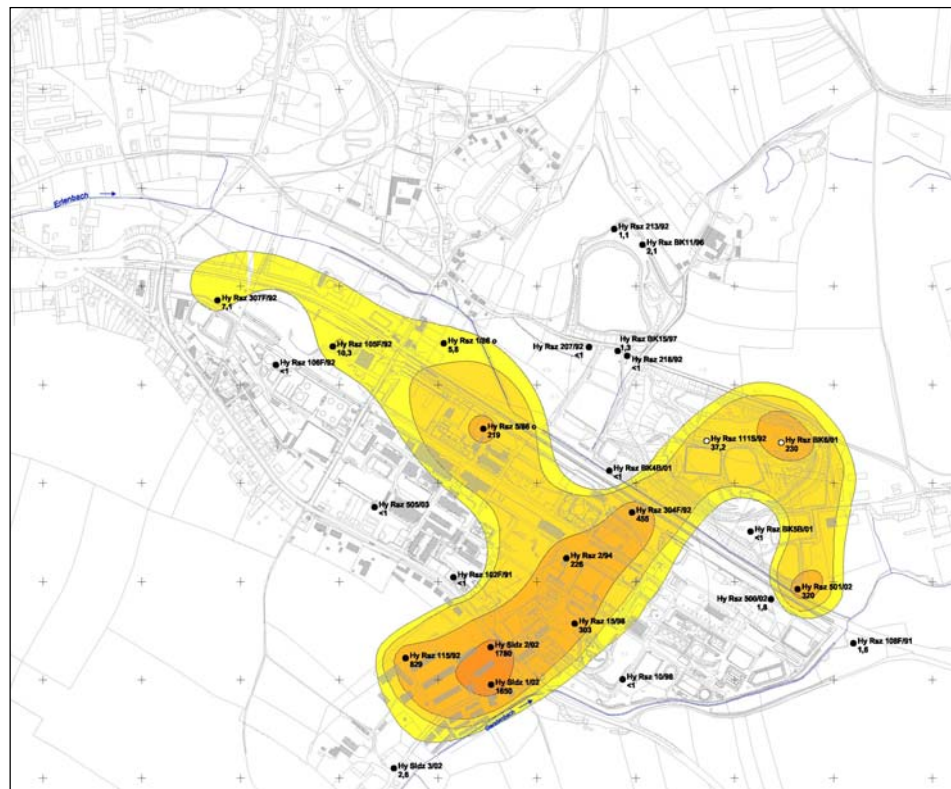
Erlenbach

Hy Raz 213/92
1,1

Hy Raz BK11/96
2,1

Hy Raz 307F/92
7,1

Hy Raz 105F/92
10,3

Hy Raz 1/96 o
5,8

Hy Raz 207/92
<1

Hy Raz BK15/97
1,3

Hy Raz 218/92
<1

Hy Raz 106F/92
<1

Hy Raz 5/96 o
219

Hy Raz 111S/92
37,2

Hy Raz BK6/01
230

Hy Raz BK4S/01
<1

Hy Raz 505/03
<1

Hy Raz 304F/92
455

Hy Raz BK5S/01
<1

Hy Raz 2/94
226

Hy Raz 102F/91
<1

Hy Raz 501/02
320

Hy Raz 506/02
1,8

Hy Raz 13/98
303

Hy Raz 108F/91
1,5

Hy Raz 115/92
829

Hy Sldz 2/02
1780

Hy Sldz 1/02
1650

Hy Raz 10/98
<1

Gersbach

Hy Sldz 3/02
2,6